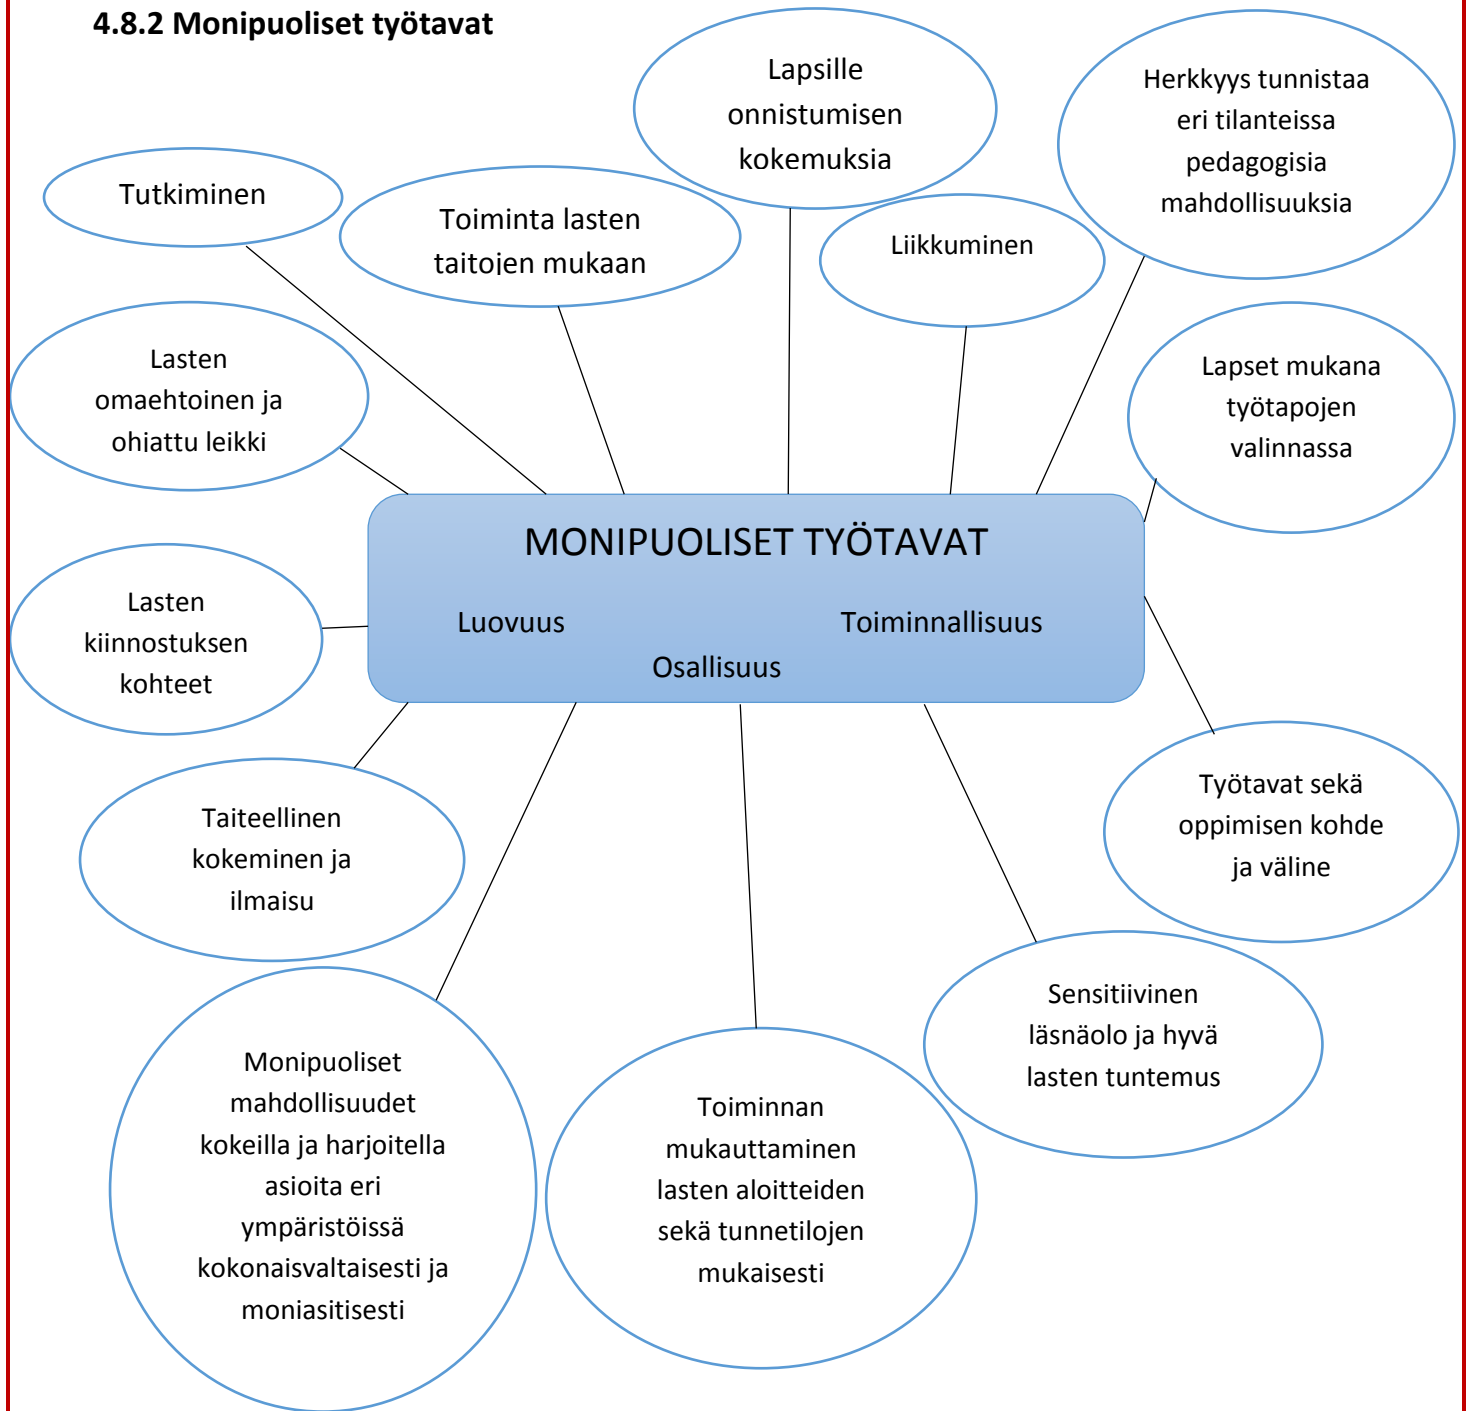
4.8.2 Monipuoliset työtavat

Tutkiminen

Toiminta lasten taitojen mukaan

Lapsille onnistumisen kokemuksia

Liikkuminen

Herkkyys tunnistaa eri tilanteissa pedagogisia mahdollisuuksia

Lasten omaehtoinen ja ohjattu leikki

Lapset mukana työtapojen valinnassa

MONIPUOLISET TYÖTAVAT

Luovuus

Toiminnallisuus

Osallisuus

Lasten kiinnostuksen kohteet

Taiteellinen kokeminen ja ilmaisu

Työtavat sekä oppimisen kohde ja väline

Sensitiivinen läsnäolo ja hyvä lasten tuntemus

Monipuoliset mahdollisuudet kokeilla ja harjoitella asioita eri ympäristöissä kokonaisvaltaisesti ja moniasitisesti

Toiminnan mukauttaminen lasten aloitteiden sekä tunnetilojen mukaisesti